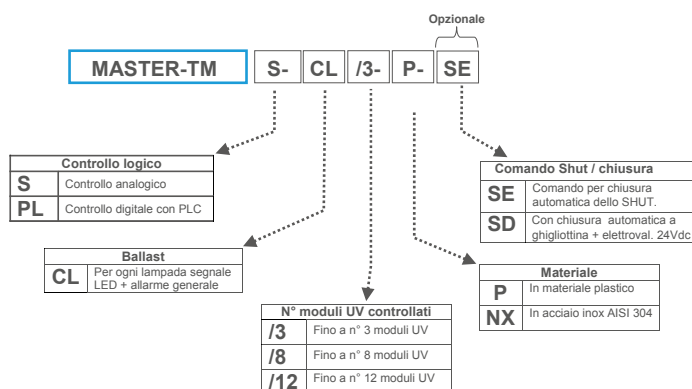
Opzionale

MASTER-TM S- CL /3- P- SE

| Controllo logico | |
|---|---|
| S | Controllo analogico |
| PL | Controllo digitale con PLC |

| Ballast | |
|---|---|
| CL | Per ogni lampada segnale LED + allarme generale |

| N° moduli UV controllati | |
|---|---|
| /3 | Fino a n° 3 moduli UV |
| /8 | Fino a n° 8 moduli UV |
| /12 | Fino a n° 12 moduli UV |

| Comando Shut / chiusura | |
|---|---|
| SE | Comando per chiusura automatica dello SHUT. |
| SD | Con chiusura automatica a ghigliottina + elettroval. 24Vdc |

| Materiale | |
|---|---|
| P | In materiale plastico |
| NX | In acciaio inox AISI 304 |